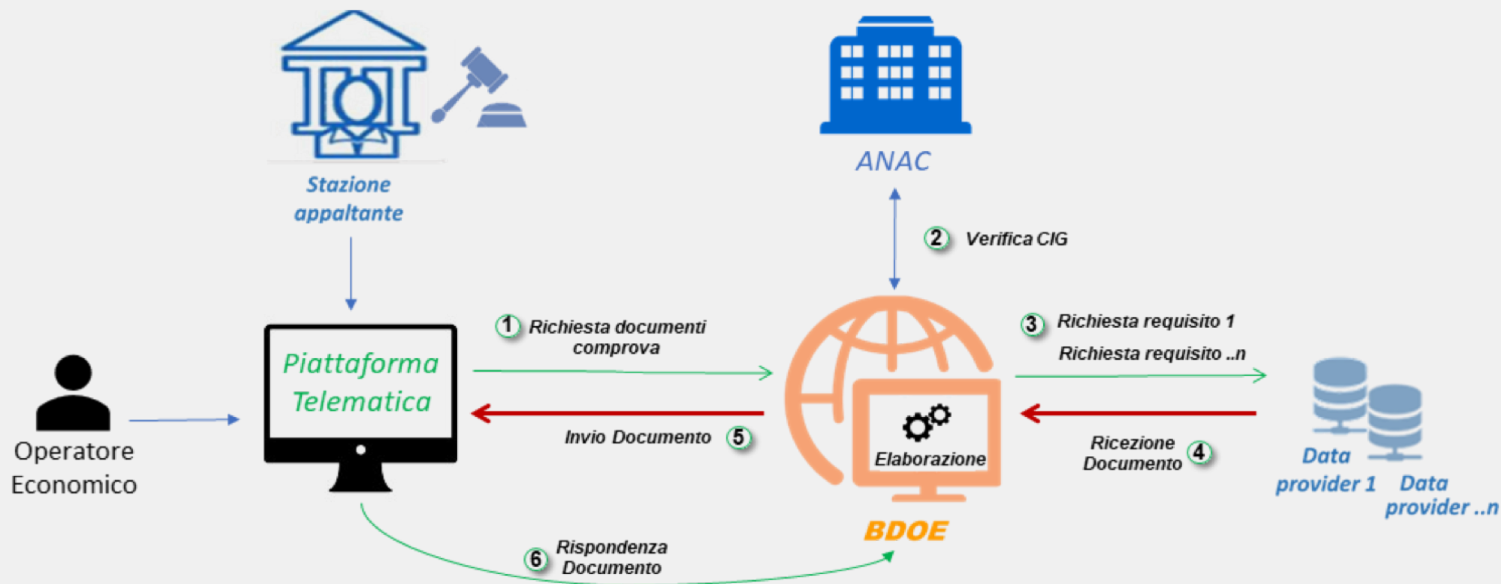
Stazione appaltante

ANAC

2 Verifica CIG

Operatore Economico

Piattaforma Telematica

1 Richiesta documenti comprova

5 Invio Documento

Elaborazione

BDOE

3 Richiesta requisito 1
Richiesta requisito ..n

Ricezione Documento 4

Data provider 1

Data provider ..n

6 Rispondenza Documento